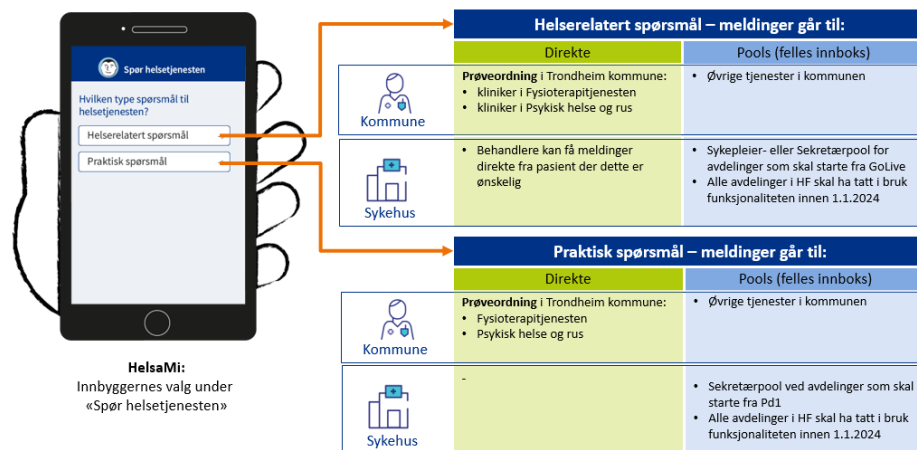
Spør helsetjenesten

Hvilken type spørsmål til helsetjenesten?

Helserelatert spørsmål

Praktisk spørsmål

HelsaMi:
Innbyggernes valg under «Spør helsetjenesten»

Helserelatert spørsmål – meldinger går til:

| | Direkte | Pools (felles innboks) |
|---|---|---|
| Kommune | **Prøveordning** i Trondheim kommune: • kliniker i Fysioterapitjenesten • kliniker i Psykisk helse og rus | • Øvrige tjenester i kommunen |
| Sykehus | • Behandlere kan få meldinger direkte fra pasient der dette er ønskelig | • Sykepleier- eller Sekretærpool for avdelinger som skal starte fra GoLive • Alle avdelinger i HF skal ha tatt i bruk funksjonaliteten innen 1.1.2024 |

Praktisk spørsmål – meldinger går til:

| | Direkte | Pools (felles innboks) |
|---|---|---|
| Kommune | **Prøveordning** i Trondheim kommune: • Fysioterapitjenesten • Psykisk helse og rus | • Øvrige tjenester i kommunen |
| Sykehus | - | • Sekretærpool ved avdelinger som skal starte fra Pd1 • Alle avdelinger i HF skal ha tatt i bruk funksjonaliteten innen 1.1.2024 |